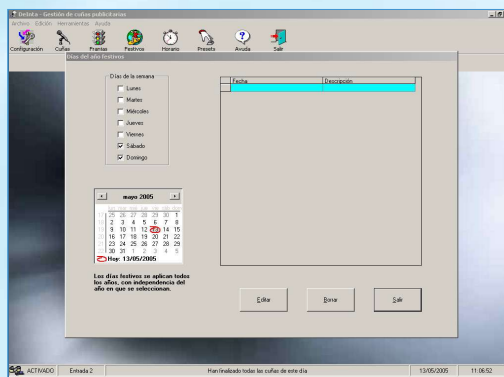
Geisha - Gestión de cuñas publicitarias
Archivo Edición Herramientas Ayuda
Configuración Cuñas Franjas Festivos Horario Preset Ayuda Salir

Días del año festivos

Días de la semana
Lunes
Martes
Miércoles
Jueves
Viernes
Sábado
Domingo

| Fecha | Descripción |
|---|---|
| | |

mayo 2005
| lun | mar | mié | jue | vie | sáb | dom |
|---|---|---|---|---|---|---|
| 25 | 26 | 27 | 28 | 29 | 30 | 1 |
| 2 | 3 | 4 | 5 | 6 | 7 | 8 |
| 9 | 10 | 11 | 12 | 13 | 14 | 15 |
| 16 | 17 | 18 | 19 | 20 | 21 | 22 |
| 23 | 24 | 25 | 26 | 27 | 28 | 29 |
| 30 | 31 | 1 | 2 | 3 | 4 | 5 |

Hoy: 13/05/2005

Los días festivos se aplican todos los años, con independencia del año en que se seleccionan.

Editar Borrar Salir

ACTIVADO Entrada 2 Han finalizado todas las cuñas de este día 13/05/2005 11:06:52